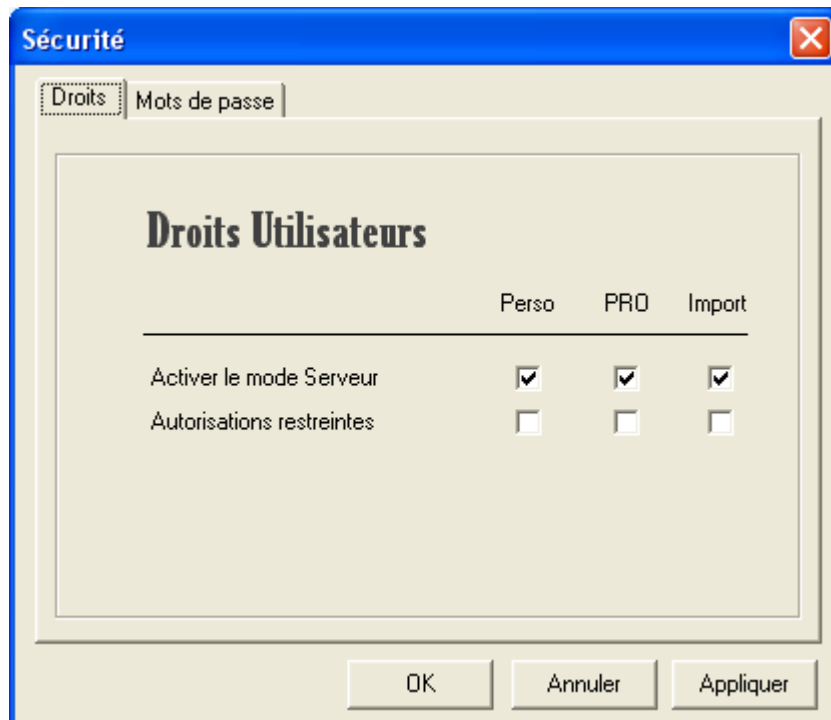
Sécurité

Droits | Mots de passe

Droits Utilisateurs

| | Perso | PRO | Import |
|---|---|---|---|
| Activer le mode Serveur | ☑ | ☑ | ☑ |
| Autorisations restreintes | ☐ | ☐ | ☐ |

OK | Annuler | Appliquer